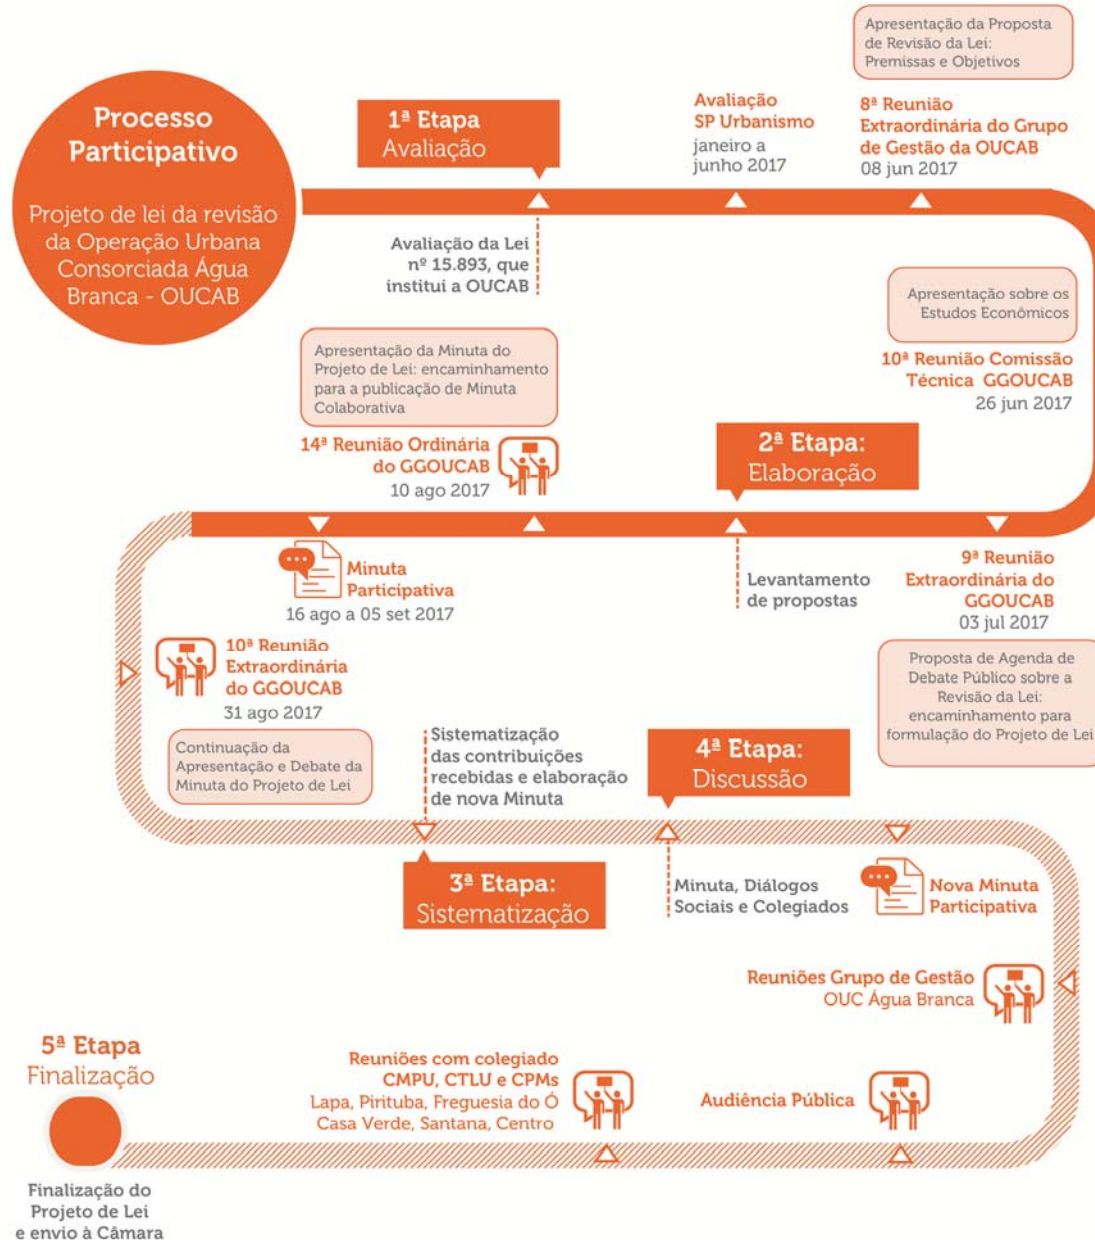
Processo Participativo

Projeto de lei da revisão da Operação Urbana Consorciada Água Branca - OUCAB

1ª Etapa
Avaliação

Avaliação da Lei nº 15.893, que institui a OUCAB

Avaliação SP Urbanismo
janeiro a junho 2017

Apresentação da Proposta de Revisão da Lei: Premissas e Objetivos

8ª Reunião Extraordinária do Grupo de Gestão da OUCAB
08 jun 2017

Apresentação sobre os Estudos Econômicos

10ª Reunião Comissão Técnica GGOUCAB
26 jun 2017

Apresentação da Minuta do Projeto de Lei: encaminhamento para a publicação de Minuta Colaborativa

14ª Reunião Ordinária do GGOUCAB
10 ago 2017

2ª Etapa:
Elaboração

Minuta Participativa
16 ago a 05 set 2017

Levantamento de propostas

9ª Reunião Extraordinária do GGOUCAB
03 jul 2017

Proposta de Agenda de Debate Público sobre a Revisão da Lei: encaminhamento para formulação do Projeto de Lei

10ª Reunião Extraordinária do GGOUCAB
31 ago 2017

Continuação da Apresentação e Debate da Minuta do Projeto de Lei

Sistematização das contribuições recebidas e elaboração de nova Minuta

4ª Etapa:
Discussão

3ª Etapa:
Sistematização

Minuta, Diálogos Sociais e Colegiados

Nova Minuta Participativa

Reuniões Grupo de Gestão OUC Água Branca

5ª Etapa
Finalização

Reuniões com colegiado CMPU, CTLU e CPMs
Lapa, Pirituba, Freguesia do Ó
Casa Verde, Santana, Centro

Audiência Pública

Finalização do Projeto de Lei e envio à Câmara